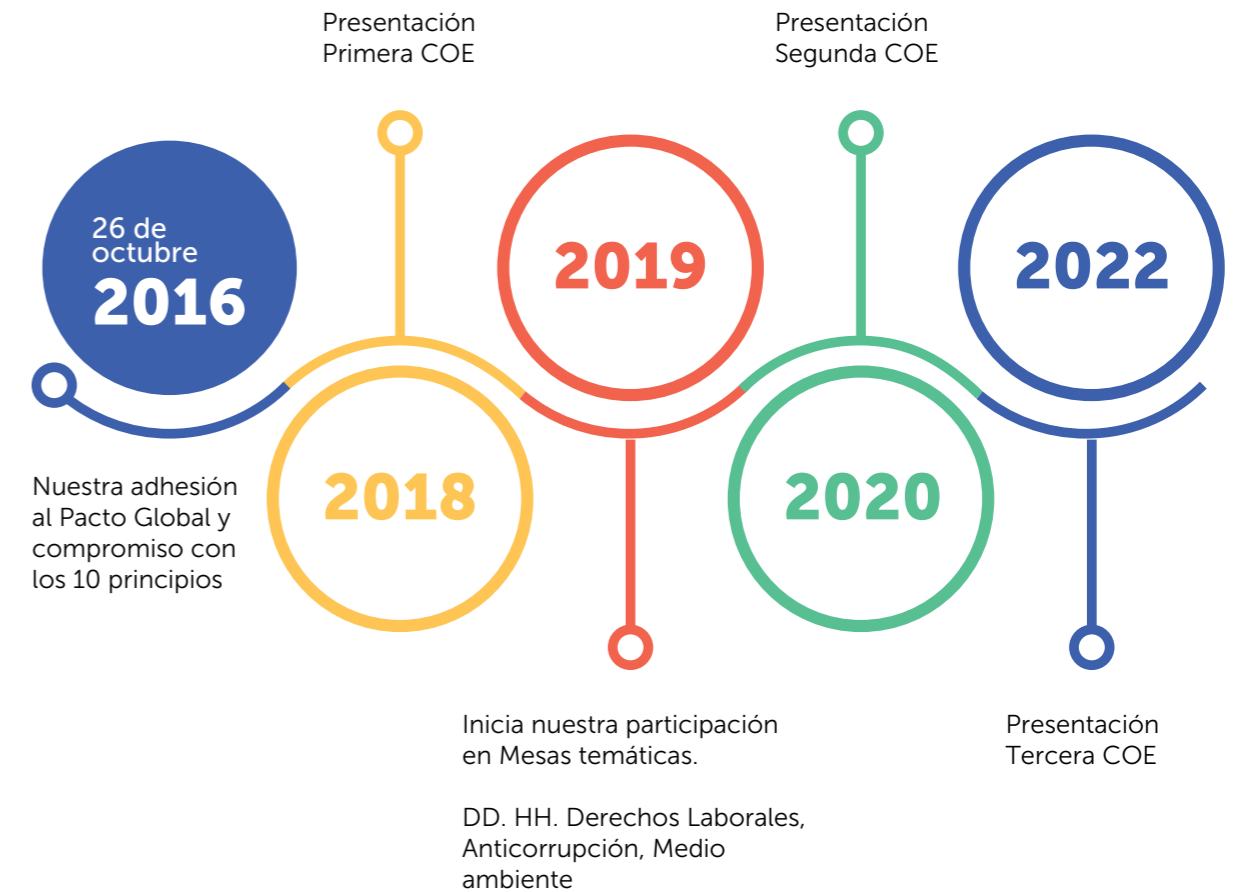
Presentación Primera COE

Presentación Segunda COE

26 de octubre
2016

2019

2022

2018

2020

Nuestra adhesión al Pacto Global y compromiso con los 10 principios

Inicia nuestra participación en Mesas temáticas.

DD. HH. Derechos Laborales, Anticorrupción, Medio ambiente

Presentación Tercera COE